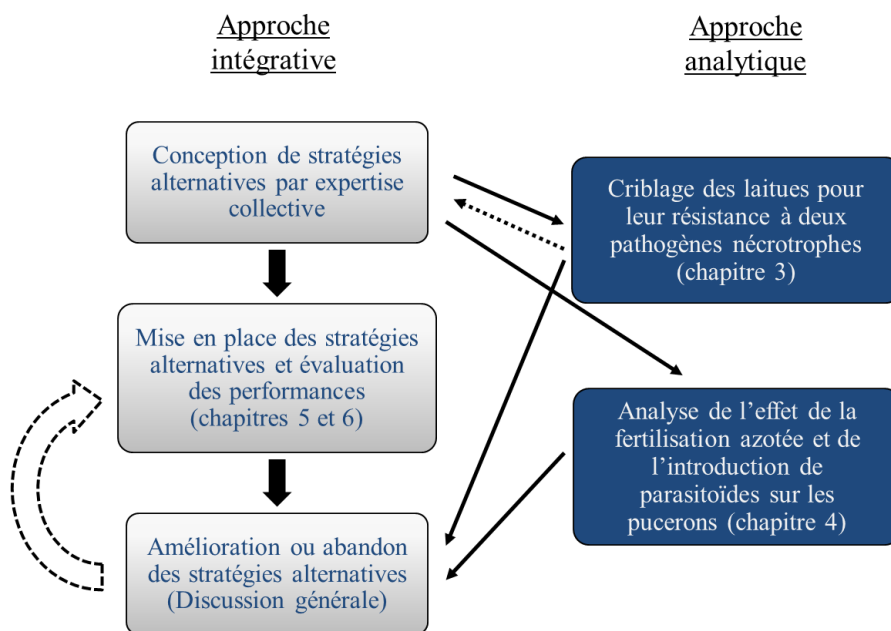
Approche intégrative

Approche analytique

Conception de stratégies alternatives par expertise collective

Criblage des laitues pour leur résistance à deux pathogènes nécrotrophes (chapitre 3)

Mise en place des stratégies alternatives et évaluation des performances (chapitres 5 et 6)

Analyse de l'effet de la fertilisation azotée et de l'introduction de parasitoïdes sur les pucerons (chapitre 4)

Amélioration ou abandon des stratégies alternatives (Discussion générale)